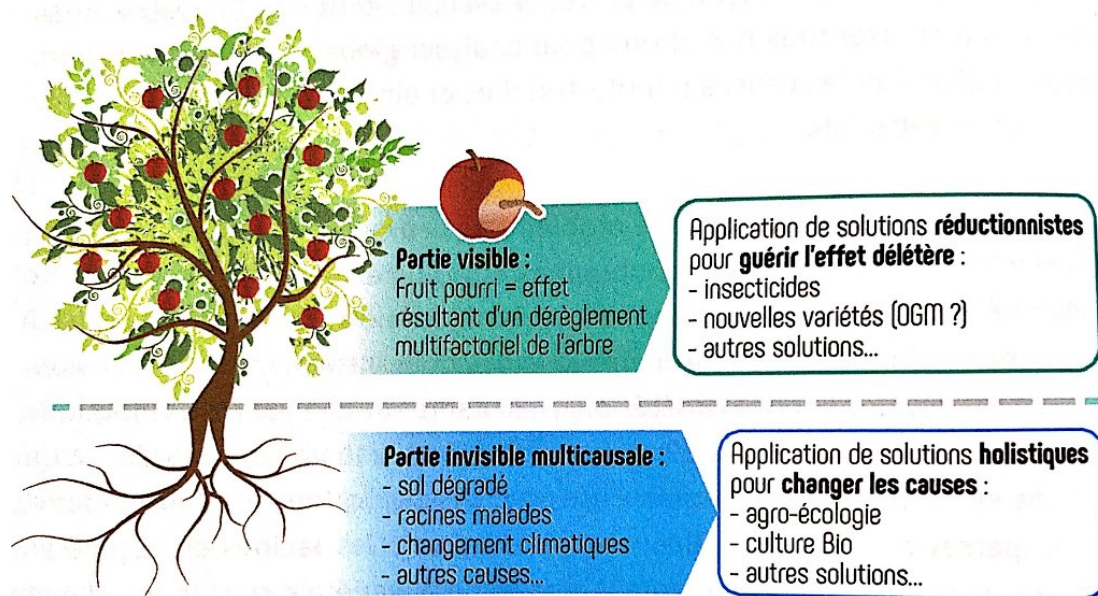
Partie visible :
Fruit pourri = effet résultant d'un dérèglement multifactoriel de l'arbre

Application de solutions **réductionnistes** pour **guérir l'effet délétère** :
- insecticides
- nouvelles variétés (OGM ?)
- autres solutions...

Partie invisible multicausale :
- sol dégradé
- racines malades
- changement climatiques
- autres causes...

Application de solutions **holistiques** pour **changer les causes** :
- agro-écologie
- culture Bio
- autres solutions...